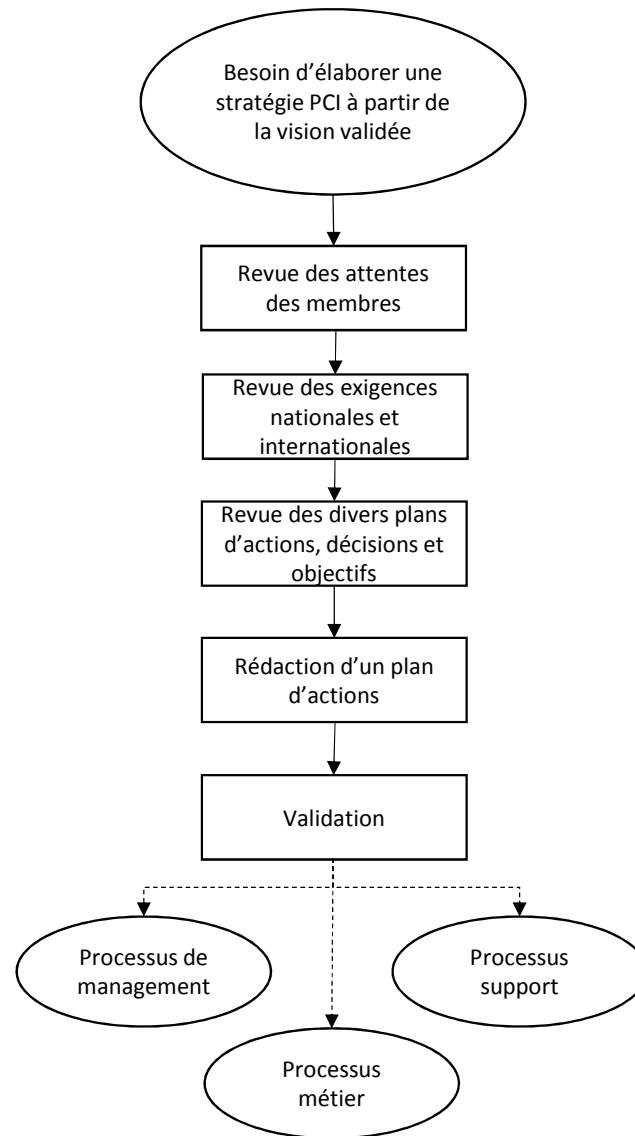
Besoin d’élaborer une stratégie PCI à partir de la vision validée

Revue des attentes des membres

Revue des exigences nationales et internationales

Revue des divers plans d’actions, décisions et objectifs

Rédaction d’un plan d’actions

Validation

Processus de management

Processus support

Processus métier